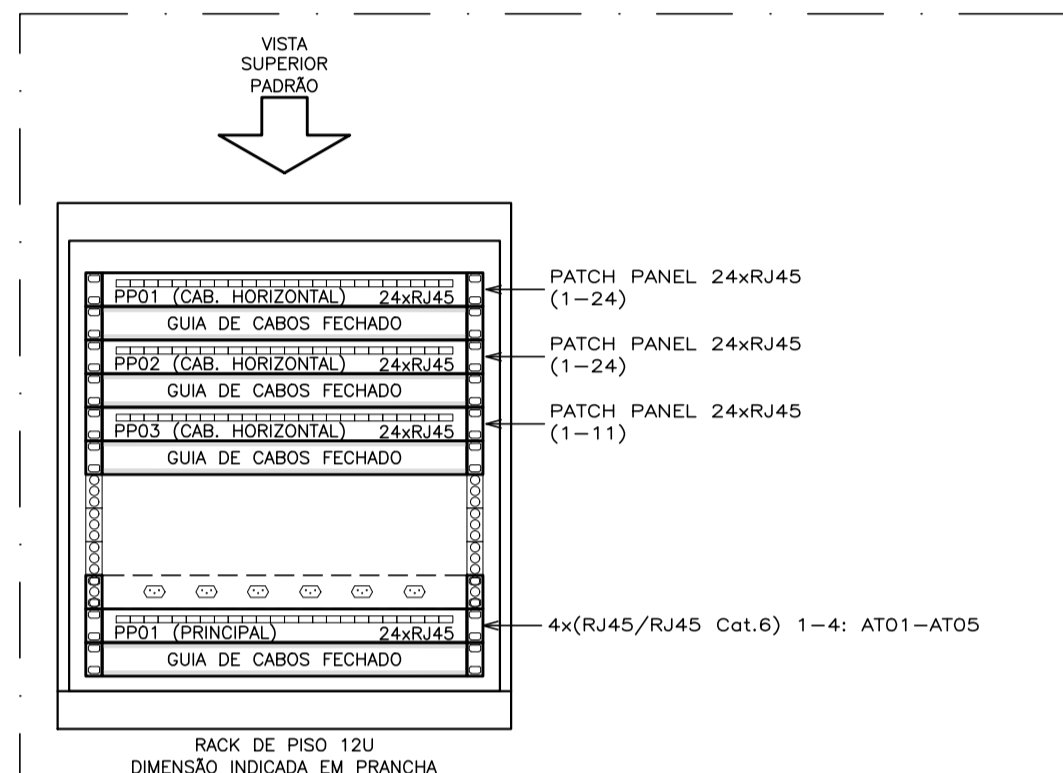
VISTA
SUPERIOR
PADRÃO

PP01 (CAB. HORIZONTAL) 24xRJ45
GUIA DE CABOS FECHADO
PP02 (CAB. HORIZONTAL) 24xRJ45
GUIA DE CABOS FECHADO
PP03 (CAB. HORIZONTAL) 24xRJ45
GUIA DE CABOS FECHADO

PP01 (PRINCIPAL) 24xRJ45
GUIA DE CABOS FECHADO

PATCH PANEL 24xRJ45
(1–24)

PATCH PANEL 24xRJ45
(1–24)

PATCH PANEL 24xRJ45
(1–11)

4x(RJ45/RJ45 Cat.6) 1–4: AT01–AT05

RACK DE PISO 12U
DIMENSÃO INDICADA EM PRANCHA